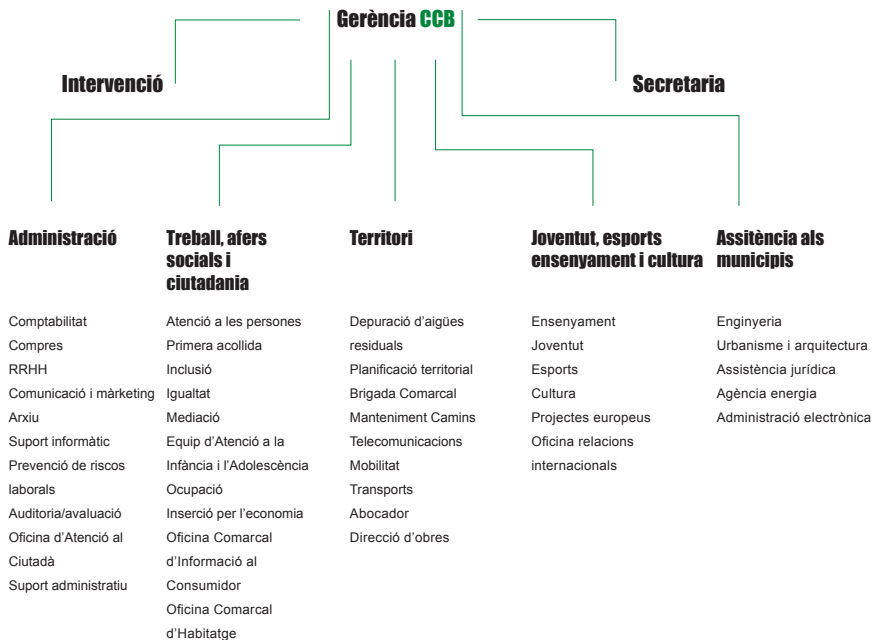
Gerència CCB

Intervenció

Secretaria

Administració

Comptabilitat
Compres
RRHH
Comunicació i màrketing
Arxiu
Suport informàtic
Prevenció de riscos laborals
Auditoria/avaluació
Oficina d'Atenció al Ciutadà
Suport administratiu

Treball, afers socials i ciutadania

Atenció a les persones
Primera acollida
Inclusió
Igualtat
Mediació
Equip d'Atenció a la Infància i l'Adolescència
Ocupació
Inserció per l'economia
Oficina Comarcal d'Informació al Consumidor
Oficina Comarcal d'Habitatge

Territori

Depuració d'aigües residuals
Planificació territorial
Brigada Comarcal
Manteniment Camins
Telecomunicacions
Mobilitat
Transports
Abocador
Direcció d'obres

Joventut, esports ensenyament i cultura

Ensenyament
Joventut
Esports
Cultura
Projectes europeus
Oficina relacions internacionals

Assitència als municipis

Enginyeria
Urbanisme i arquitectura
Assistència jurídica
Agència energia
Administració electrònica